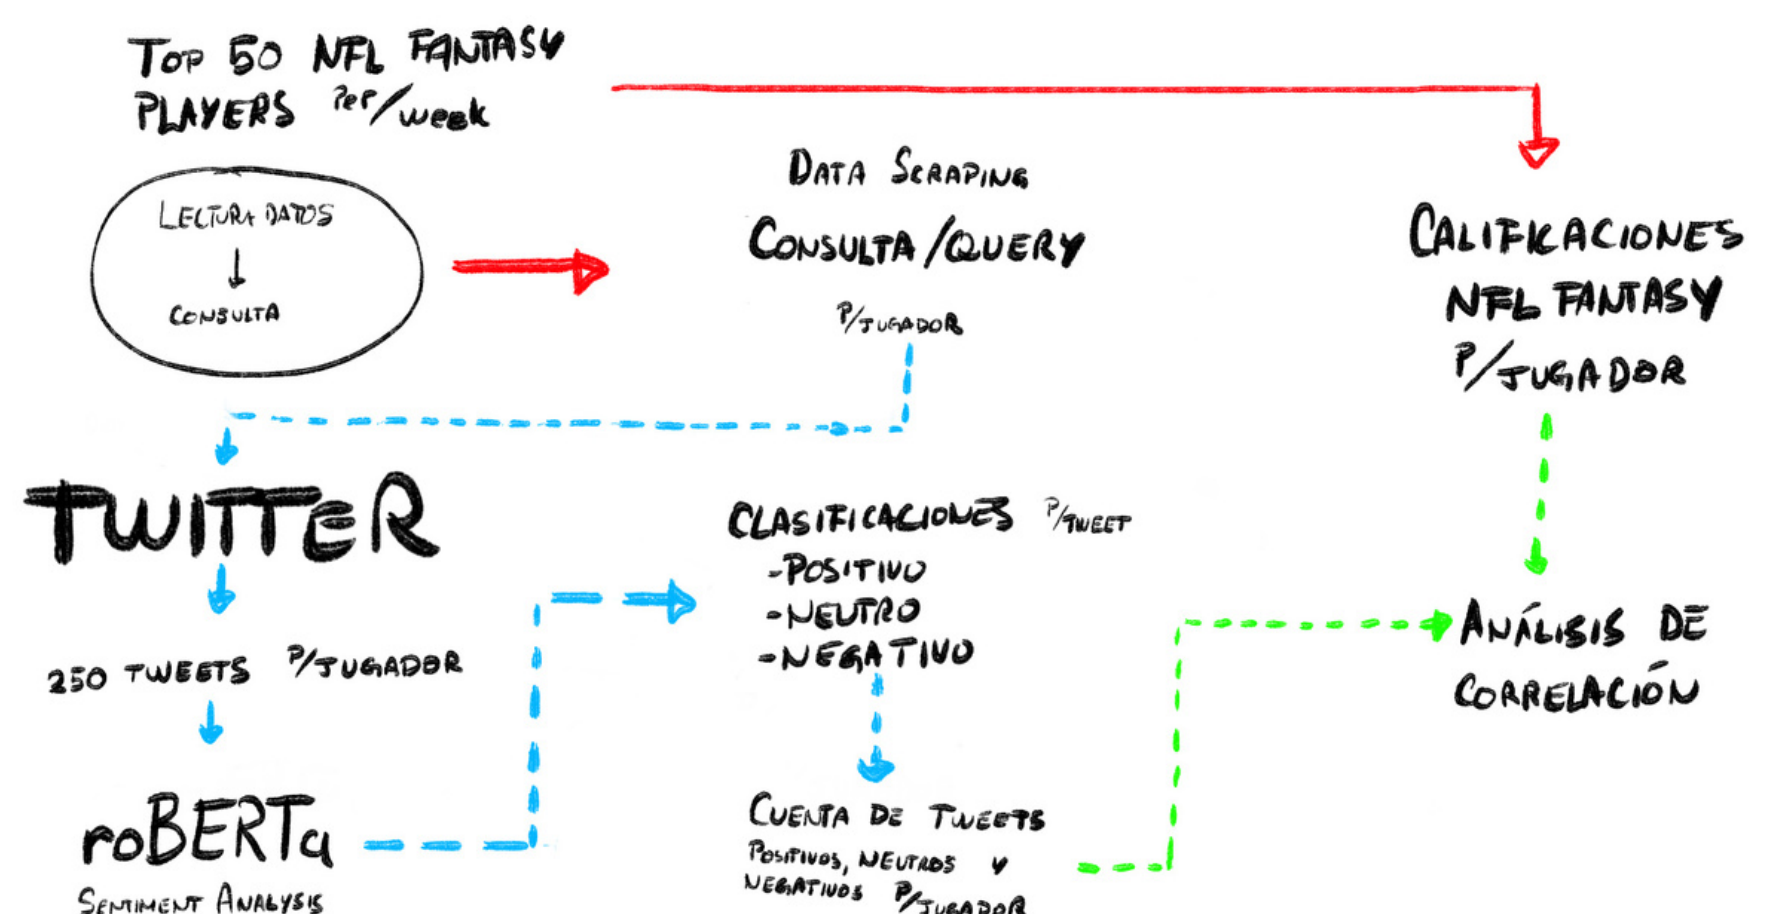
Top 50 NFL FANTASY PLAYERS Per/week

LECTURA DATOS
↓
CONSULTA

DATA SCRAPING

CONSULTA /QUERY

P/JUGADOR

CALIFICACIONES NFL FANTASY P/JUGADOR

TWITTER

250 TWEETS P/JUGADOR

roBERTa

SENTIMENT ANALYSIS

CLASIFICACIONES P/TWEET
-POSITIVO
-NEUTRO
-NEGATIVO

CUENTA DE TWEETS
POSITIVOS, NEUTROS Y NEGATIVOS P/JUGADOR

ANÁLISIS DE CORRELACIÓN